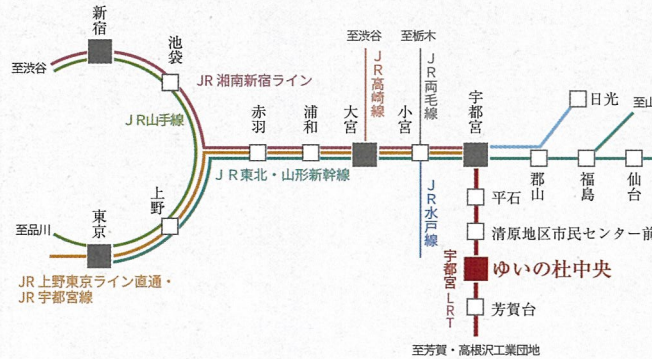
新宿

池袋

至渋谷

JR湘南新宿ライン

JR山手線

至渋谷

至栃木

JR高崎線

JR両毛線

赤羽

浦和

大宮

小宮

宇都宮

日光

至山

JR東北・山形新幹線

郡山

福島

仙台

上野

東京

至品川

JR上野東京ライン直通・JR宇都宮線

JR水戸線

平石

清原地区市民センター前

宇都宮LRT

ゆいの杜中央

芳賀台

至芳賀・高根沢工業団地